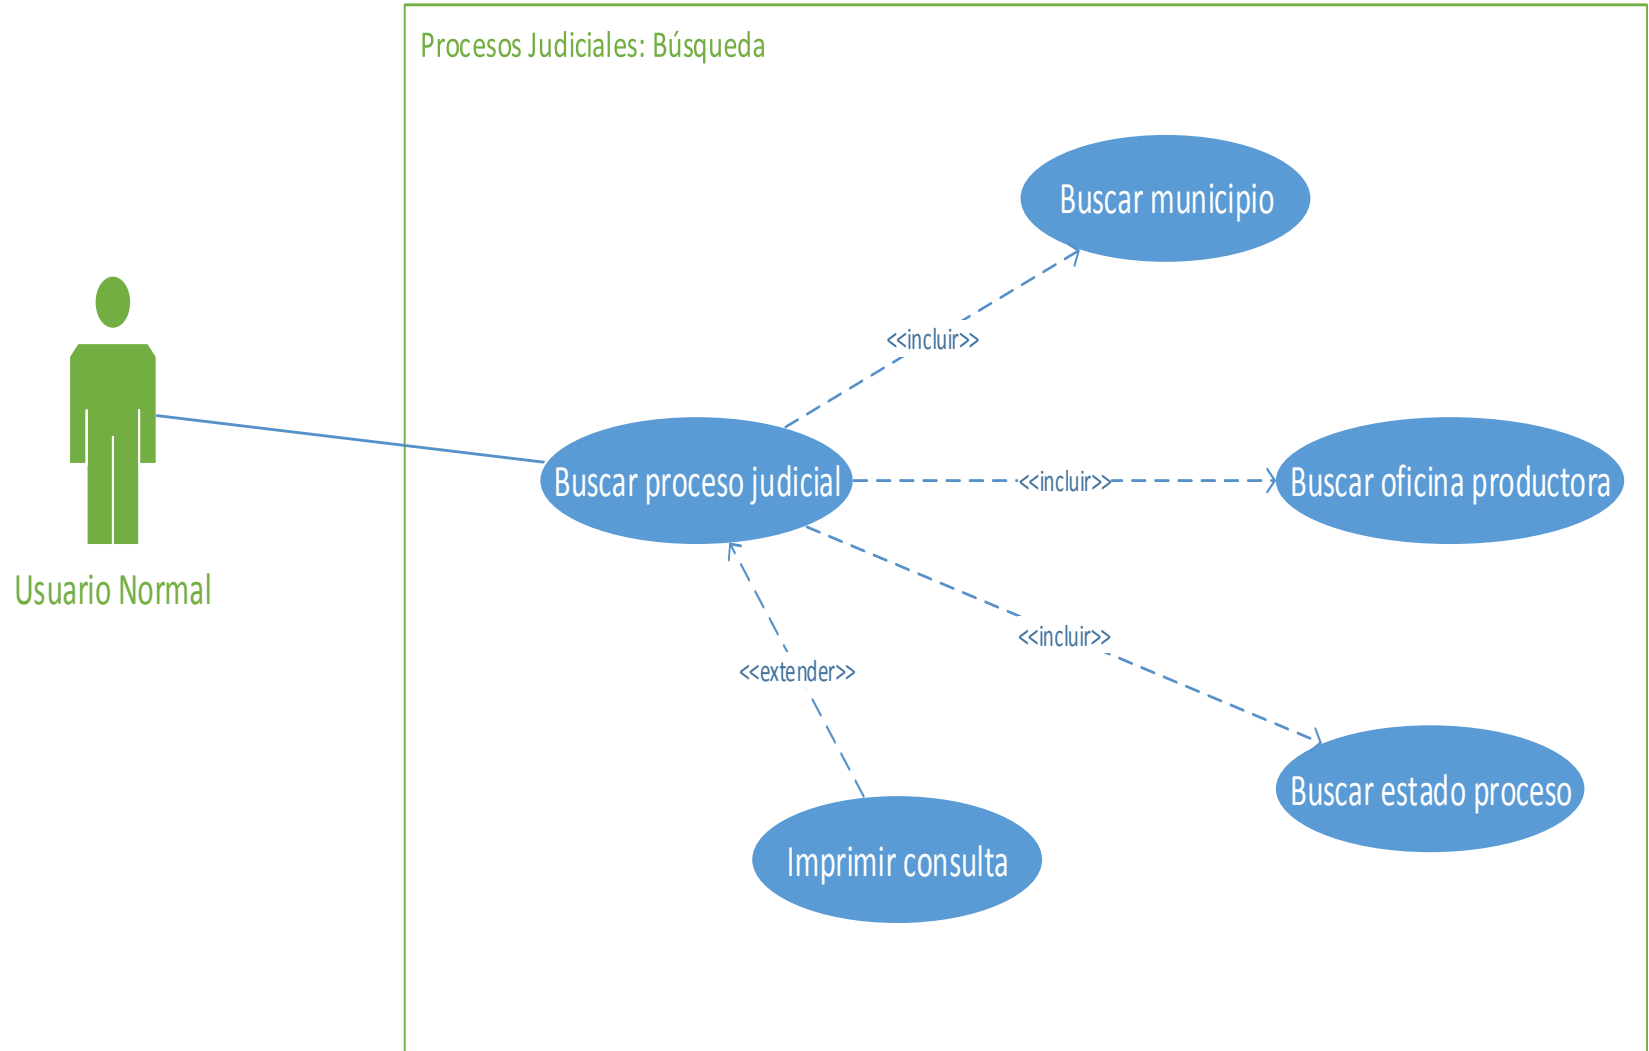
Procesos Judiciales: Búsqueda

Usuario Normal

Buscar municipio

<<incluir>>

Buscar proceso judicial

<<incluir>>

Buscar oficina productora

<<incluir>>

<<extender>>

Buscar estado proceso

Imprimir consulta